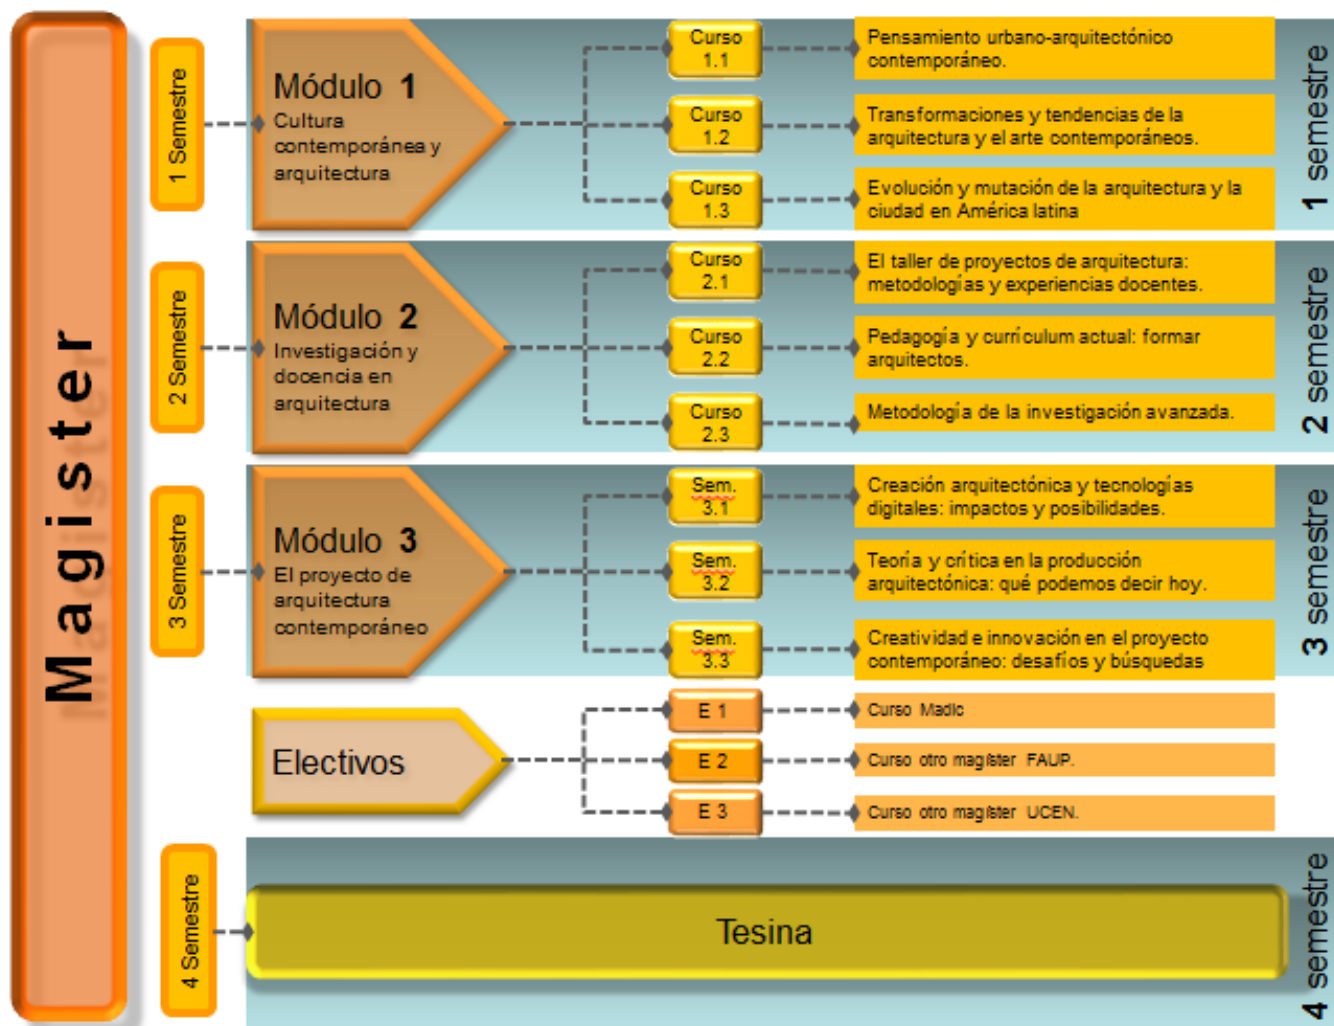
Magister

1 Semestre

Módulo 1
Cultura contemporánea y arquitectura

Curso 1.1
Pensamiento urbano-arquitectónico contemporáneo.

Curso 1.2
Transformaciones y tendencias de la arquitectura y el arte contemporáneos.

Curso 1.3
Evolución y mutación de la arquitectura y la ciudad en América latina

1 semestre

2 Semestre

Módulo 2
Investigación y docencia en arquitectura

Curso 2.1
El taller de proyectos de arquitectura: metodologías y experiencias docentes.

Curso 2.2
Pedagogía y currículum actual: formar arquitectos.

Curso 2.3
Metodología de la investigación avanzada.

2 semestre

3 Semestre

Módulo 3
El proyecto de arquitectura contemporáneo

Sem. 3.1
Creación arquitectónica y tecnologías digitales: impactos y posibilidades.

Sem. 3.2
Teoría y crítica en la producción arquitectónica: qué podemos decir hoy.

Sem. 3.3
Creatividad e innovación en el proyecto contemporáneo: desafíos y búsquedas

3 semestre

Electivos

E 1
Curso Madic

E 2
Curso otro magíster FAUP.

E 3
Curso otro magíster UCEN.

4 Semestre

Tesina

4 semestre